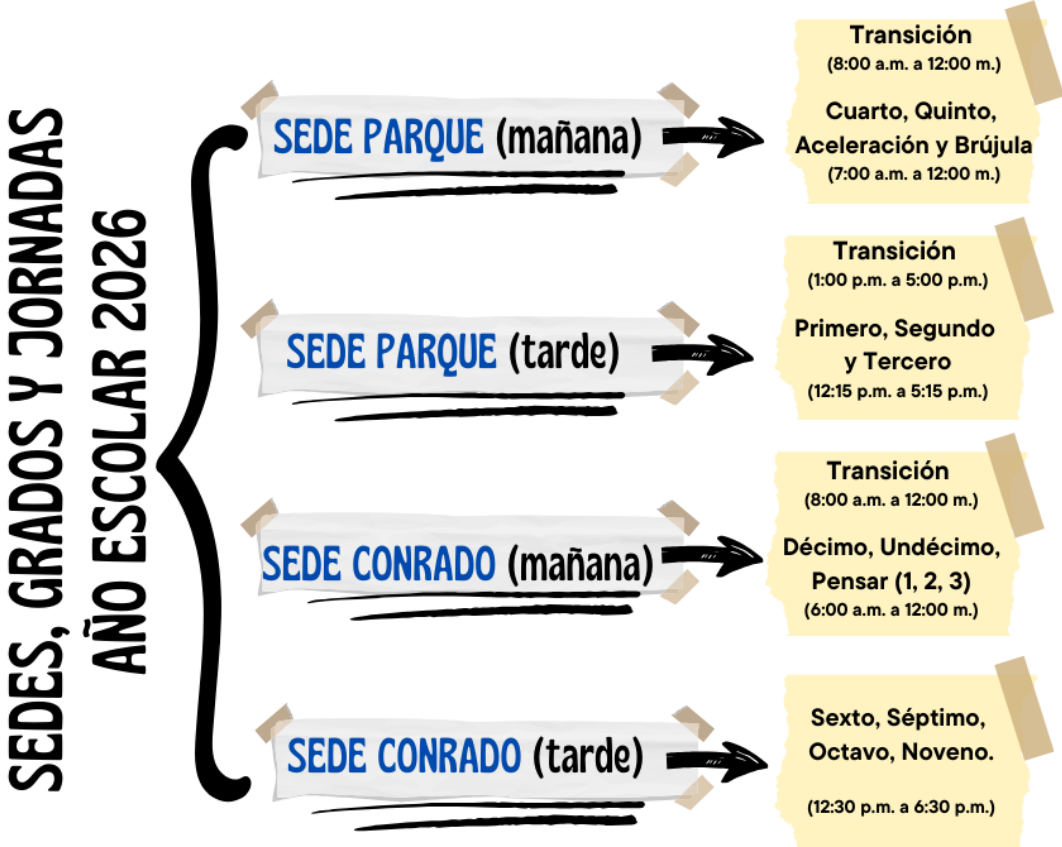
SEDES, GRADOS Y JORNADAS
AÑO ESCOLAR 2026

SEDE PARQUE (mañana)

Transición
(8:00 a.m. a 12:00 m.)
Cuarto, Quinto, Aceleración y Brújula
(7:00 a.m. a 12:00 m.)

SEDE PARQUE (tarde)

Transición
(1:00 p.m. a 5:00 p.m.)
Primero, Segundo y Tercero
(12:15 p.m. a 5:15 p.m.)

SEDE CONRADO (mañana)

Transición
(8:00 a.m. a 12:00 m.)
Décimo, Undécimo, Pensar (1, 2, 3)
(6:00 a.m. a 12:00 m.)

SEDE CONRADO (tarde)

Sexto, Séptimo, Octavo, Noveno.
(12:30 p.m. a 6:30 p.m.)